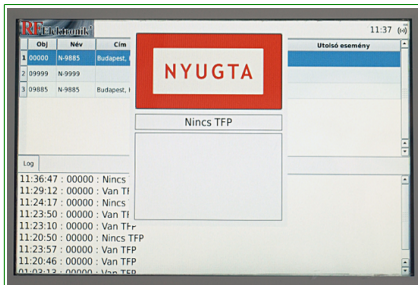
RF Elektronik

11:37

| | Obj | Név | Cím | Utolsó esemény |
|---|---|---|---|---|
| 1 | 00000 | N-9885 | Budapest, | |
| 2 | 09999 | N-9999 | | |
| 3 | 09885 | N-9885 | Budapest, | |

NYUGTA

Nincs TFP

Log

11:36:47 : 00000 : Nincs
11:29:12 : 00000 : Van TF
11:24:17 : 00000 : Nincs
11:23:50 : 00000 : Van TF
11:23:10 : 00000 : Van TF
11:20:50 : 00000 : Nincs TFP
11:23:57 : 00000 : Van TFP
11:20:46 : 00000 : Van TFP
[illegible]